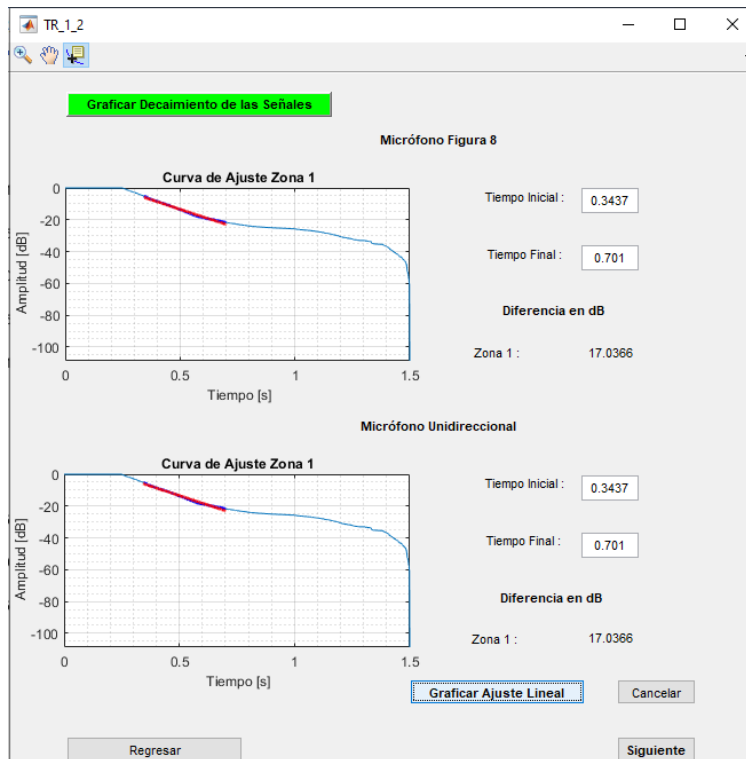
TR_1_2

Graficar Decaimiento de las Señales

Micrófono Figura 8

Curva de Ajuste Zona 1

0
-20
-40
-60
-80
-100

Amplitud [dB]

0 0.5 1 1.5

Tiempo [s]

Tiempo Inicial : 0.3437

Tiempo Final : 0.701

Diferencia en dB

Zona 1 : 17.0366

Micrófono Unidireccional

Curva de Ajuste Zona 1

0
-20
-40
-60
-80
-100

Amplitud [dB]

0 0.5 1 1.5

Tiempo [s]

Tiempo Inicial : 0.3437

Tiempo Final : 0.701

Diferencia en dB

Zona 1 : 17.0366

Graficar Ajuste Lineal

Cancelar

Regresar

Siguiente